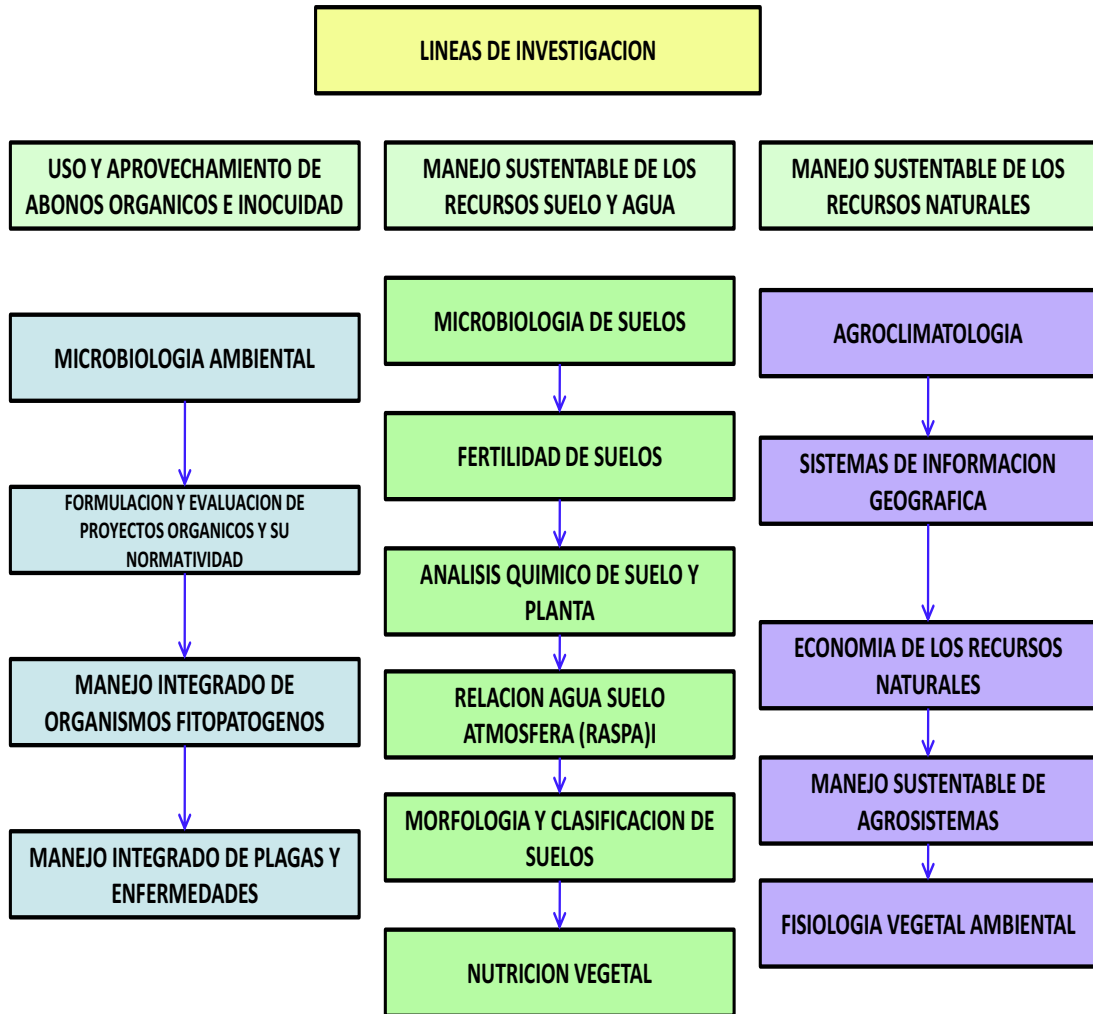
LINEAS DE INVESTIGACION

USO Y APROVECHAMIENTO DE ABONOS ORGANICOS E INOCUIDAD

MICROBIOLOGIA AMBIENTAL

FORMULACION Y EVALUACION DE PROYECTOS ORGANICOS Y SU NORMATIVIDAD

MANEJO INTEGRADO DE ORGANISMOS FITOPATOGENOS

MANEJO INTEGRADO DE PLAGAS Y ENFERMEDADES

MANEJO SUSTENTABLE DE LOS RECURSOS SUELO Y AGUA

MICROBIOLOGIA DE SUELOS

FERTILIDAD DE SUELOS

ANALISIS QUIMICO DE SUELO Y PLANTA

RELACION AGUA SUELO ATMOSFERA (RASPA)I

MORFOLOGIA Y CLASIFICACION DE SUELOS

NUTRICION VEGETAL

MANEJO SUSTENTABLE DE LOS RECURSOS NATURALES

AGROCLIMATOLOGIA

SISTEMAS DE INFORMACION GEOGRAFICA

ECONOMIA DE LOS RECURSOS NATURALES

MANEJO SUSTENTABLE DE AGROSISTEMAS

FISIOLOGIA VEGETAL AMBIENTAL